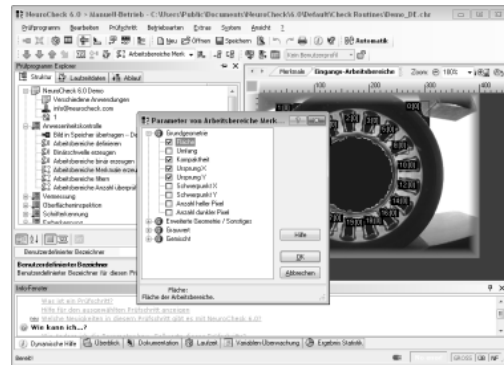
NeuroCheck 6.0 - Manuell-Betrieb - C:\Users\Public\Documents\NeuroCheck\6.0\Default\Check Routines\Demo_DE.chr

Prüfprogramm Bearbeiten Prüfschritt Betriebsarten Extras System Ansicht ?

Neu Öffnen Speichern Automatik

Arbeitsbereiche Merk... Kein Benutzerprofil

Prüfprogramm Explorer

Struktur Laufzeitdaten Ablauf

NeuroCheck 6.0 Demo
Verschiedene Anwendungen
info@neurocheck.com
1
Anwesenheitskontrolle
Bild in Speicher übertragen - De
Arbeitsbereiche definieren
Binärschwelle erzeugen
Arbeitsbereiche binär erzeugen
Arbeitsbereiche Merkmale erzeu
Arbeitsbereiche filtern
Arbeitsbereiche zählen
Arbeitsbereiche Anzahl überprüf
Vermessung
Oberflächeninspektion
Schriftlesung
Farbauswertung

Benutzerdefinierter Bezeichner

Benutzerdefinierter Bezeichner
Benutzerdefinierter Bezeichner für diesen Pr

Merkmale Eingangs-Arbeitsbereiche Zoom: 100%

Parameter von Arbeitsbereiche Merk...

Grundgeometrie
Fläche
Umfang
Kompaktheit
Ursprung X
Ursprung Y
Schwerpunkt X
Schwerpunkt Y
Anzahl heller Pixel
Anzahl dunkler Pixel
Erweiterte Geometrie / Sonstiges
Grauwert
Gewicht

Hilfe
OK
Abbrechen

Fläche:
Fläche der Arbeitsbereiche.

Info-Fenster

Was ist ein Prüfschritt?
Hilfe für den ausgewählten Prüfschritt anzeigen
Welche Neuigkeiten in diesem Prüfschritt gibt es mit NeuroCheck 6.0?
Wie kann ich...?

Dynamische Hilfe Überblick Dokumentation Laufzeit Variablen-Überwachung Ergebnis Statistik

Bereit GROSS NUM RF